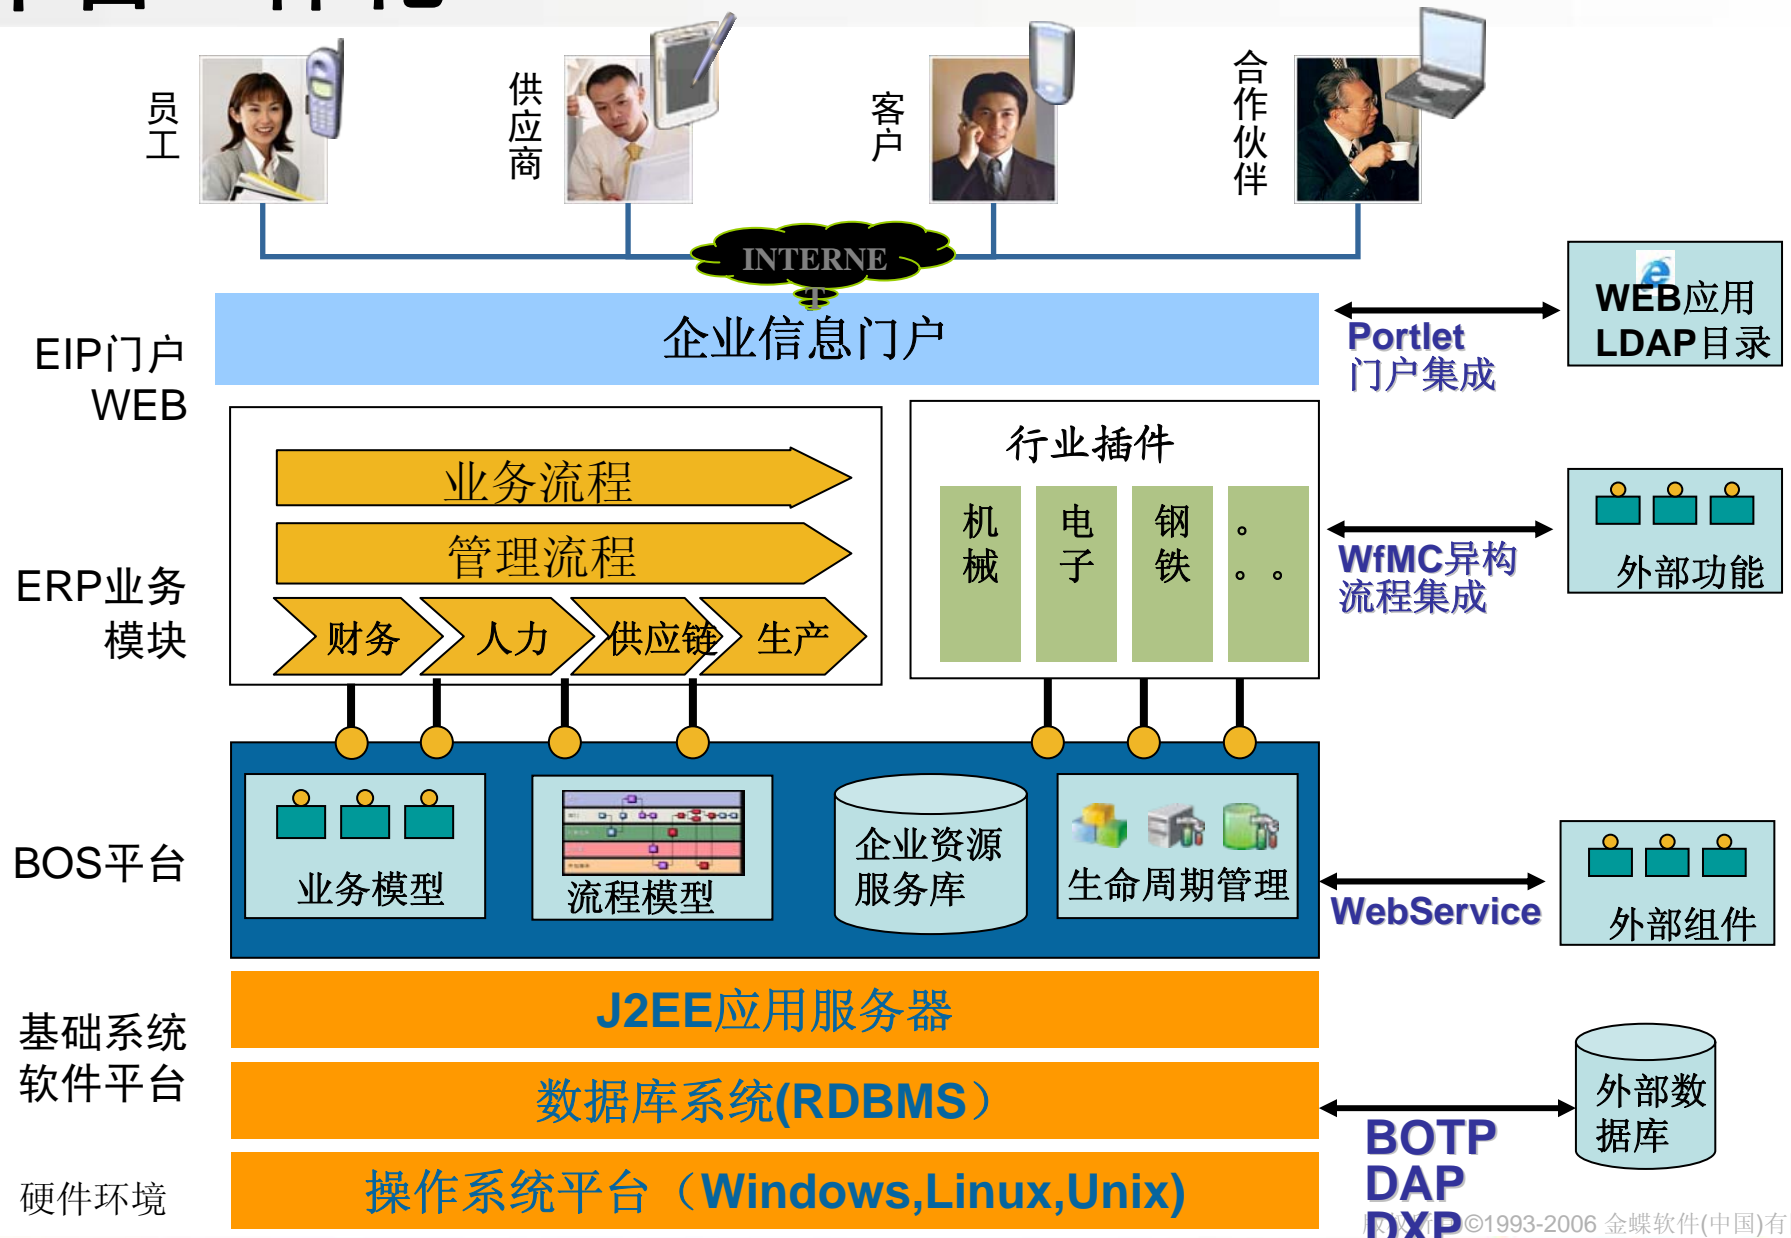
员工
供应商
客户
合作伙伴
INTERNET
EIP门户
WEB
企业信息门户
Portlet
门户集成
WEB应用
LDAP目录
ERP业务模块
业务流程
管理流程
财务
人力
供应链
生产
行业插件
机械
电子
钢铁
。。。
WfMC异构
流程集成
外部功能
BOS平台
业务模型
流程模型
企业资源服务库
生命周期管理
WebService
外部组件
基础系统软件平台
J2EE应用服务器
数据库系统(RDBMS)
硬件环境
操作系统平台（Windows,Linux,Unix)
外部数据库
BOTP
DAP
DXP
©1993-2006 金蝶软件(中国)有